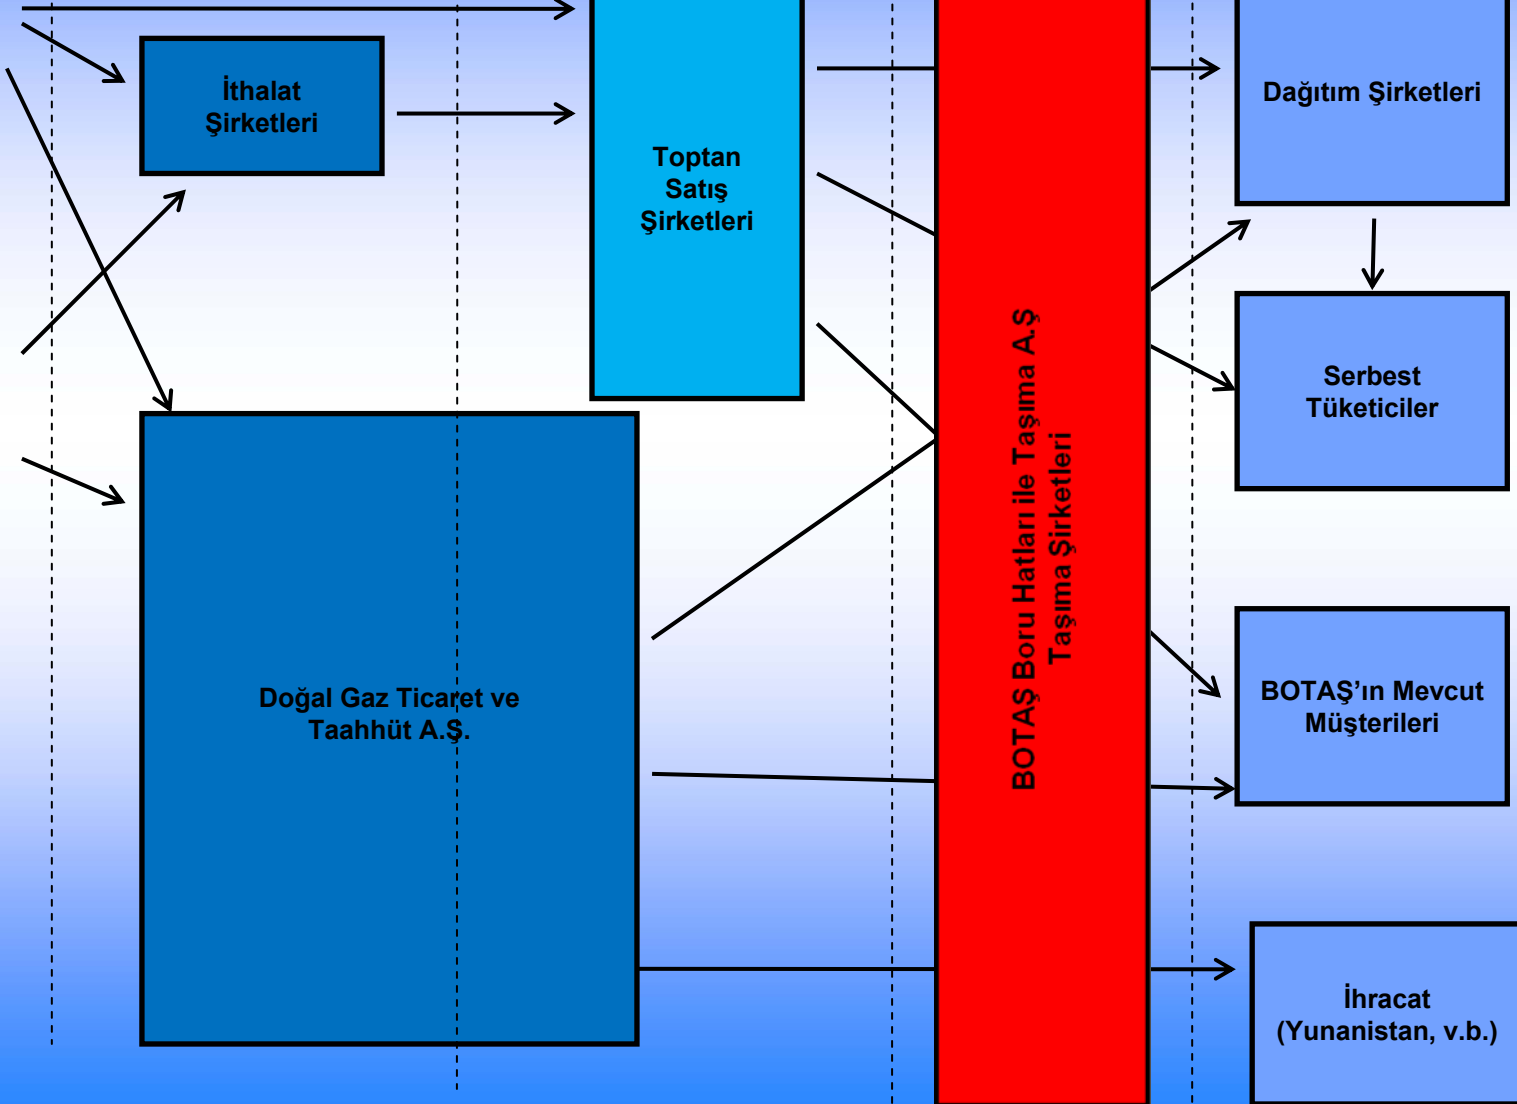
İthalat Şirketleri

Toptan Satış Şirketleri

Doğal Gaz Ticaret ve Taahhüt A.Ş.

BOTAŞ Boru Hatları ile Taşıma A.Ş Taşıma Şirketleri

Dağıtım Şirketleri

Serbest Tüketiciler

BOTAŞ'ın Mevcut Müşterileri

İhracat (Yunanistan, v.b.)